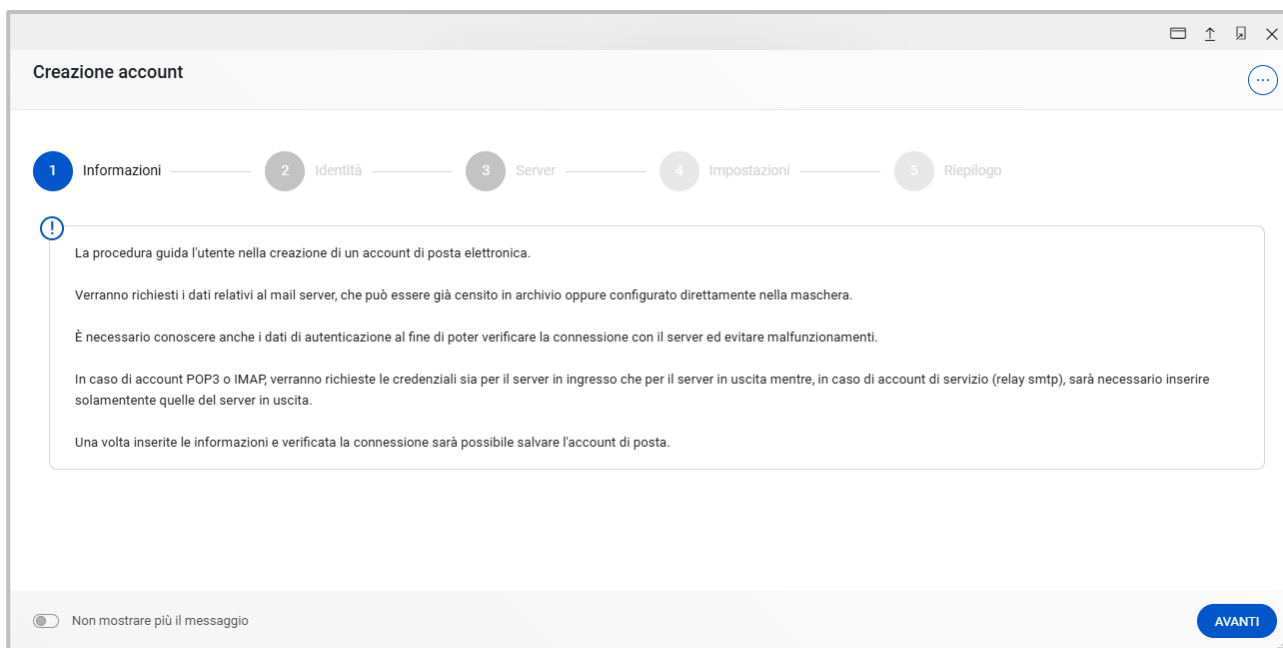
Creazione account

1 Informazioni 2 Identità 3 Server 4 Impostazioni 5 Riepilogo

La procedura guida l'utente nella creazione di un account di posta elettronica.

Verranno richiesti i dati relativi al mail server, che può essere già censito in archivio oppure configurato direttamente nella maschera.

È necessario conoscere anche i dati di autenticazione al fine di poter verificare la connessione con il server ed evitare malfunzionamenti.

In caso di account POP3 o IMAP, verranno richieste le credenziali sia per il server in ingresso che per il server in uscita mentre, in caso di account di servizio (relay smtp), sarà necessario inserire solamentente quelle del server in uscita.

Una volta inserite le informazioni e verificata la connessione sarà possibile salvare l'account di posta.

Non mostrare più il messaggio

AVANTI